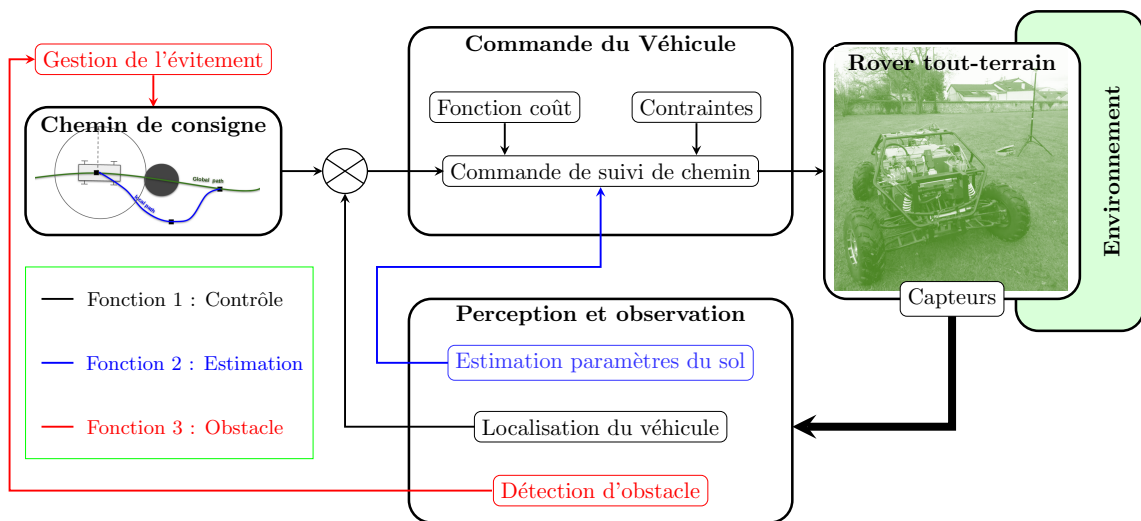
Gestion de l'évitement

Chemin de consigne

Global path

Local path

Commande du Véhicule

Fonction coût

Contraintes

Commande de suivi de chemin

Rover tout-terrain

Capteurs

Environnement

Fonction 1 : Contrôle

Fonction 2 : Estimation

Fonction 3 : Obstacle

Perception et observation

Estimation paramètres du sol

Localisation du véhicule

Détection d'obstacle